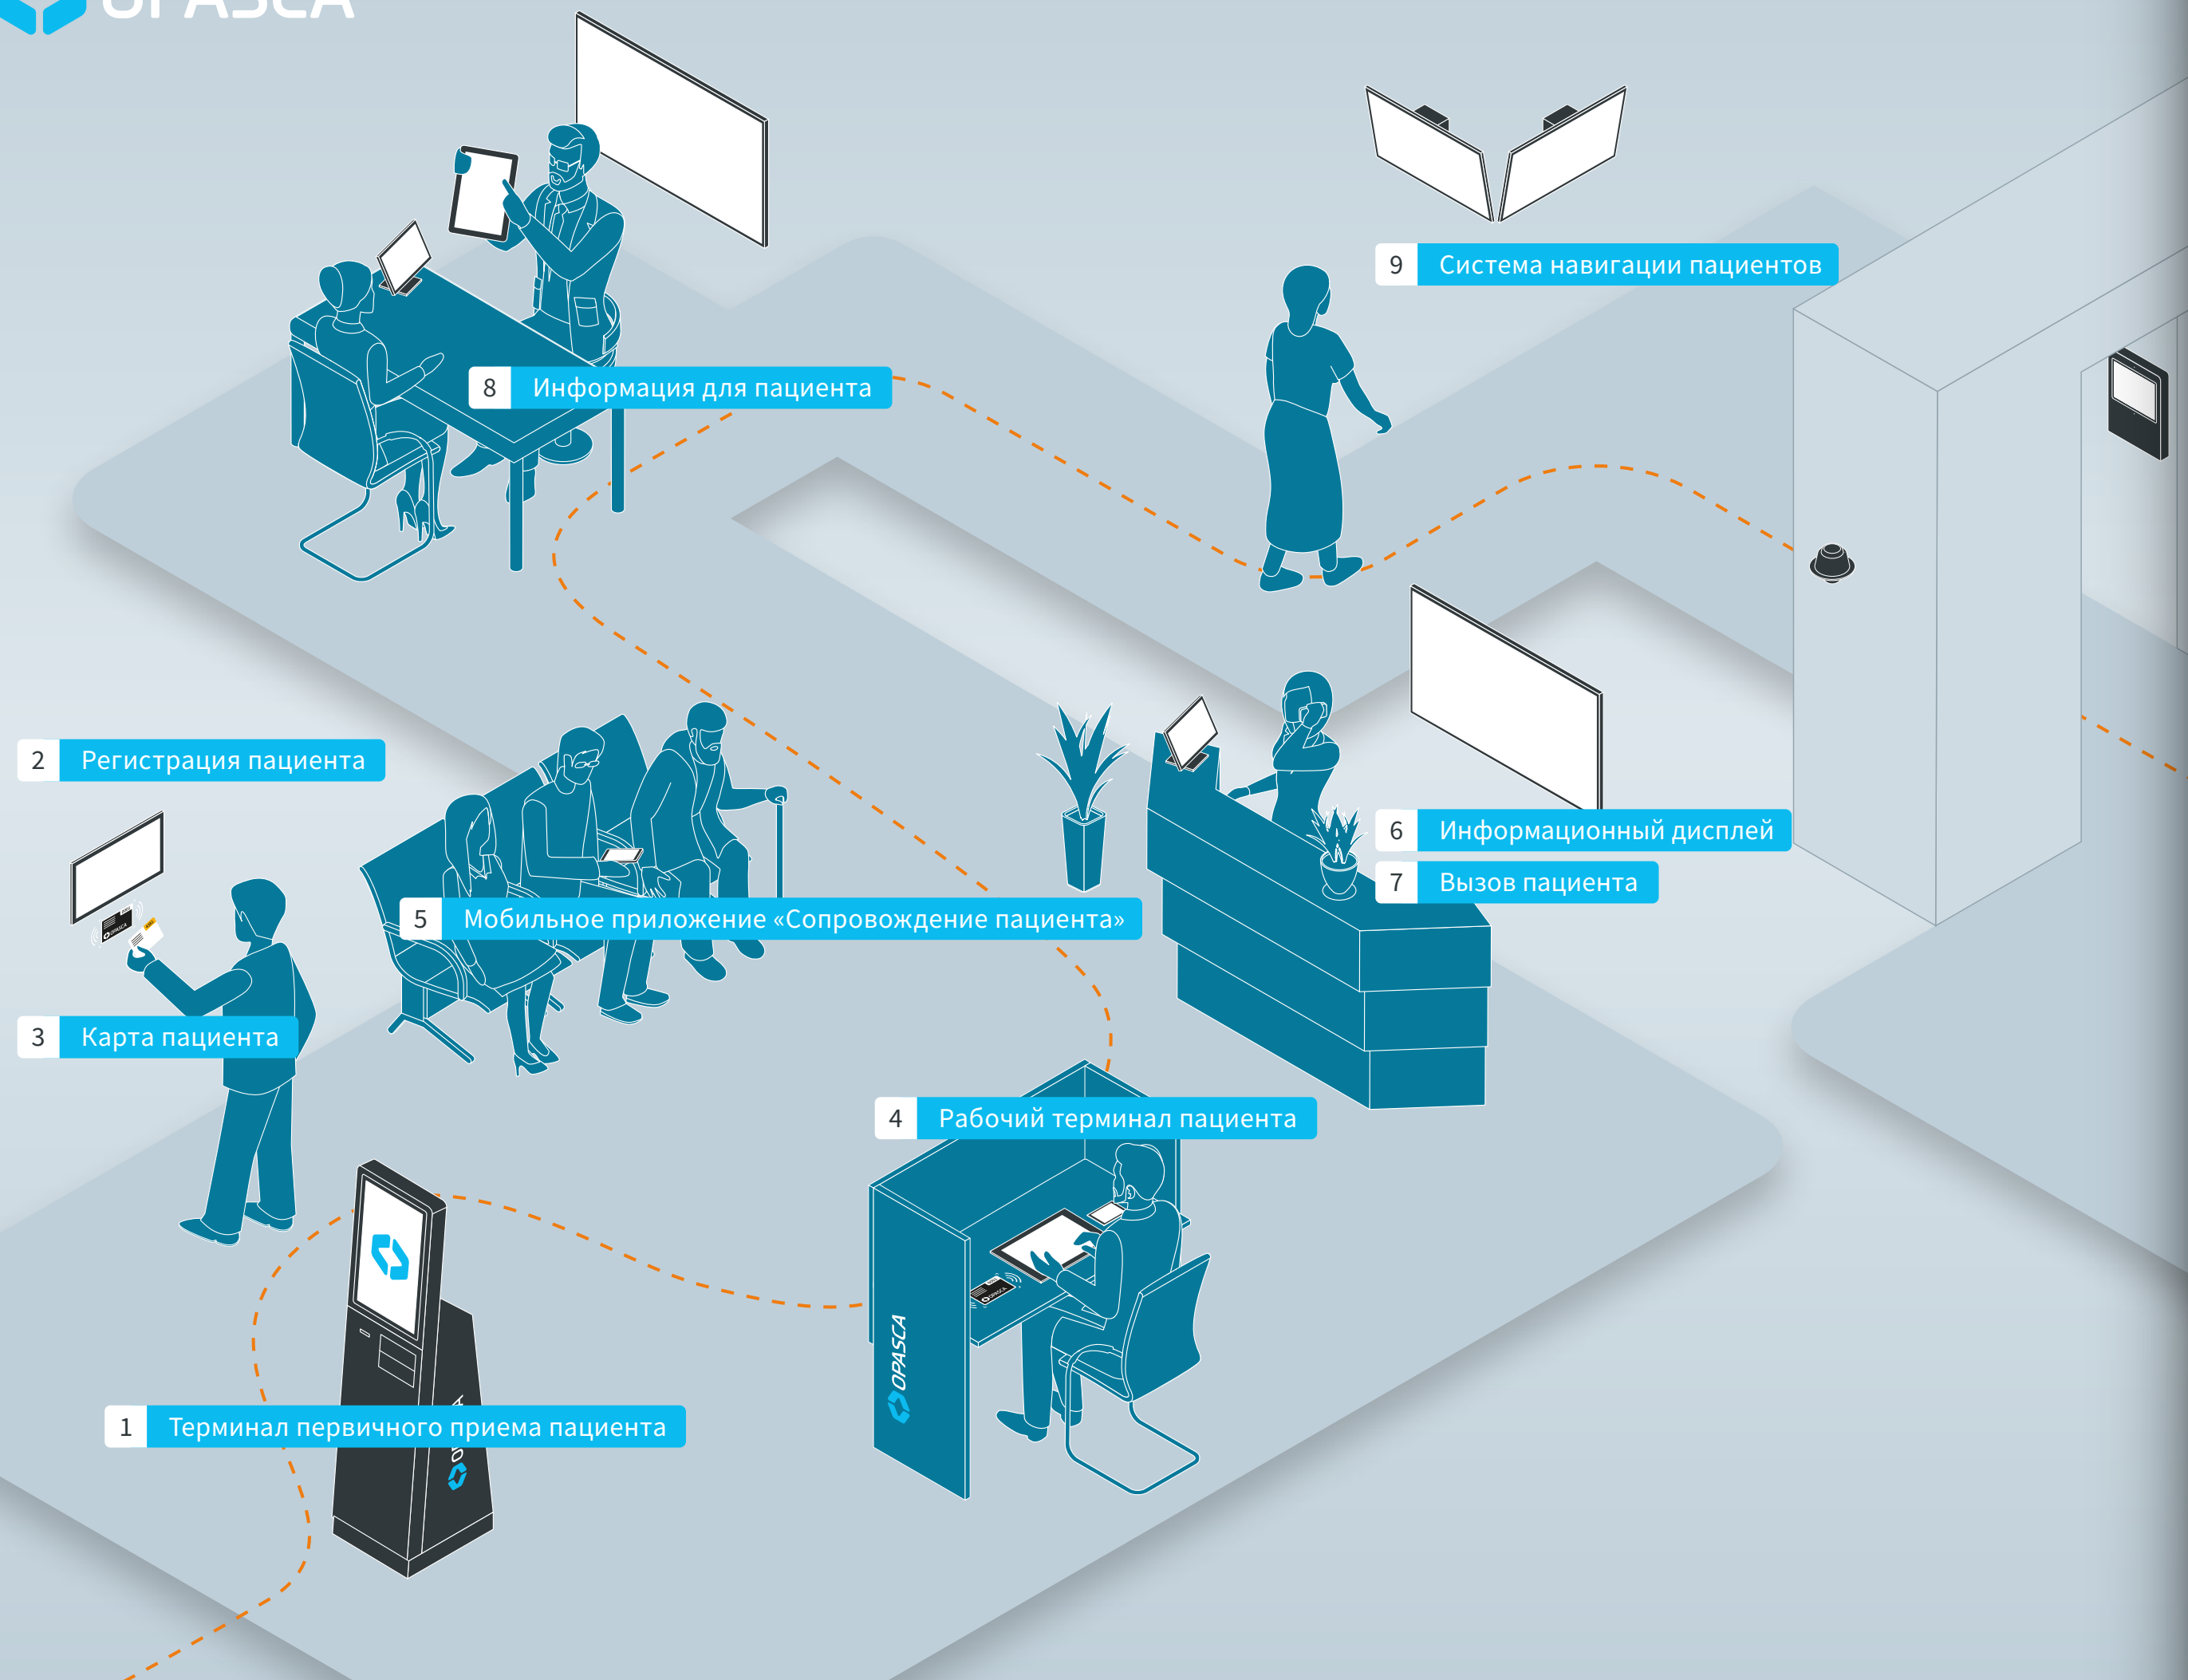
OPASCA

9 Система навигации пациентов

8 Информация для пациента

2 Регистрация пациента

6 Информационный дисплей

7 Вызов пациента

5 Мобильное приложение «Сопровождение пациента»

3 Карта пациента

4 Рабочий терминал пациента

OPASCA

1 Терминал первичного приема пациента